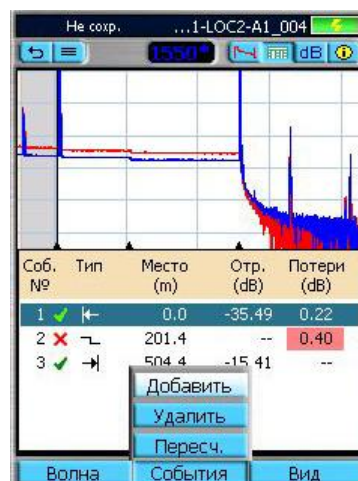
Не сохр. ...1-LOC2-A1_004

1550*

dB

| Соб. № | Тип | Место (m) | Отр. (dB) | Потери (dB) |
|---|---|---|---|---|
| 1 | | 0.0 | -35.49 | 0.22 |
| 2 | | 201.4 | -- | 0.40 |
| 3 | | 504.4 | -15.41 | -- |

Добавить
Удалить
Пересч.

Волна
События
Вид